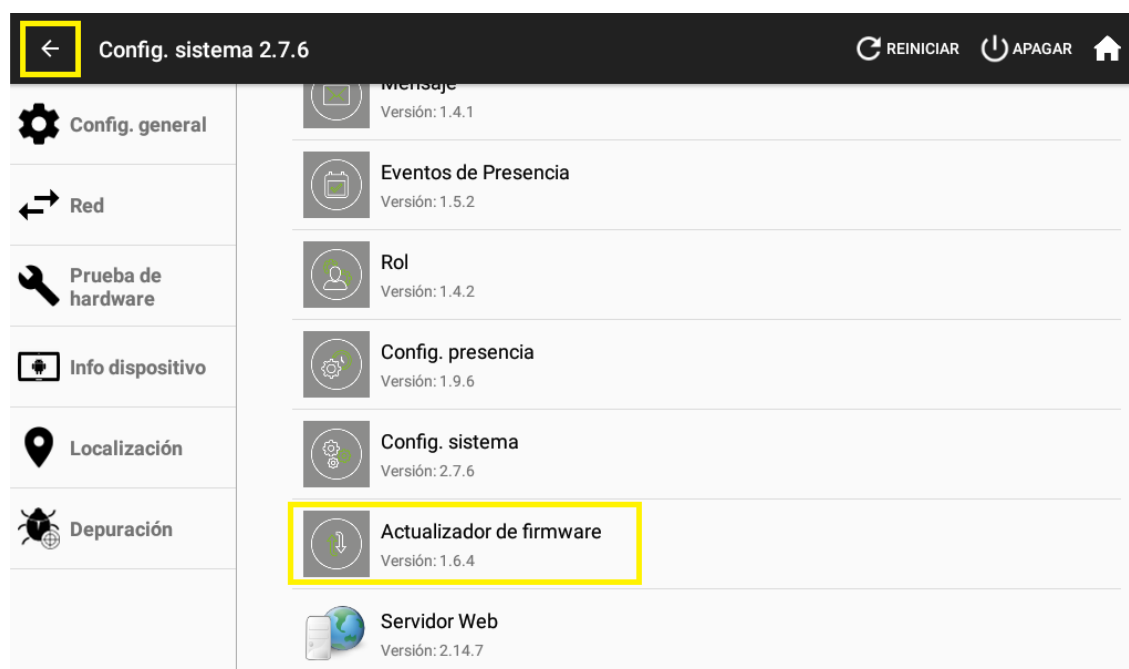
Config. sistema 2.7.6

REINICIAR APAGAR

Config. general

Red

Prueba de hardware

Info dispositivo

Localización

Depuración

Mensaje
Versión: 1.4.1

Eventos de Presencia
Versión: 1.5.2

Rol
Versión: 1.4.2

Config. presencia
Versión: 1.9.6

Config. sistema
Versión: 2.7.6

Actualizador de firmware
Versión: 1.6.4

Servidor Web
Versión: 2.14.7